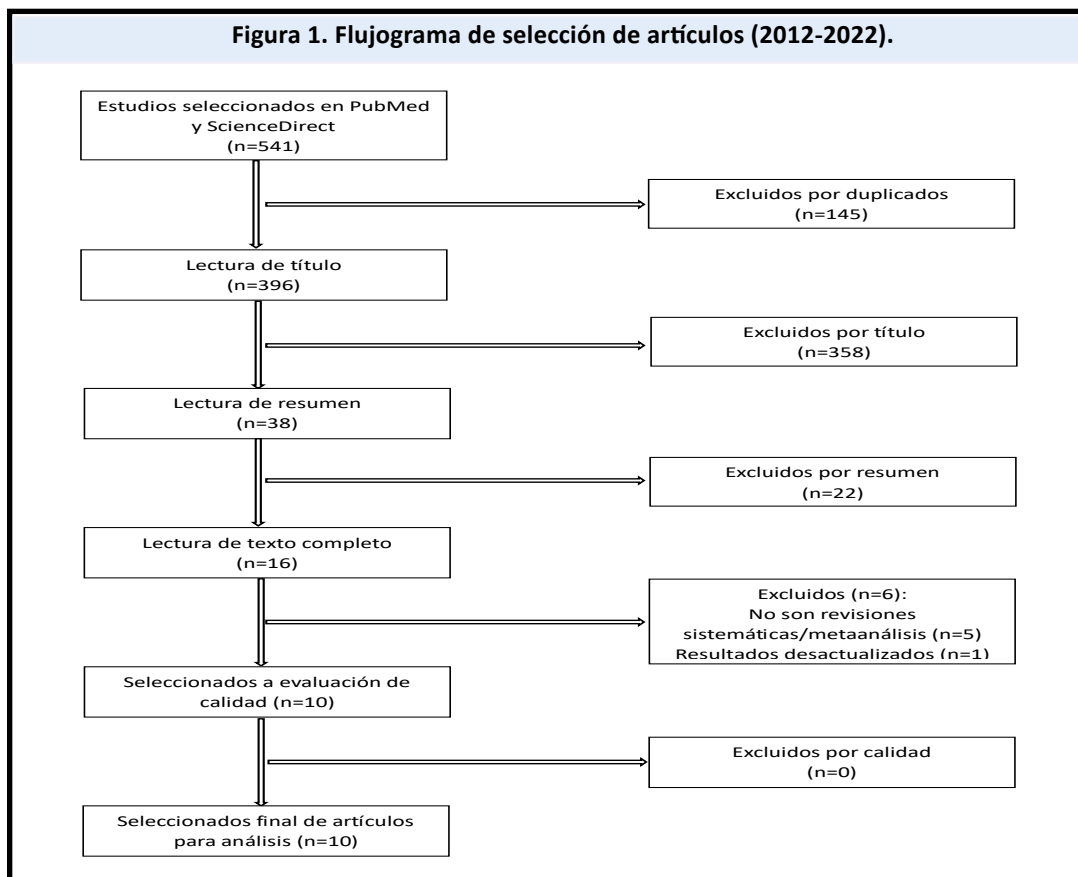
**Figura 1. Flujograma de selección de artículos (2012-2022).**

Estudios seleccionados en PubMed y ScienceDirect
(n=541)

Excluidos por duplicados
(n=145)

Lectura de título
(n=396)

Excluidos por título
(n=358)

Lectura de resumen
(n=38)

Excluidos por resumen
(n=22)

Lectura de texto completo
(n=16)

Excluidos (n=6):
No son revisiones sistemáticas/metaanálisis (n=5)
Resultados desactualizados (n=1)

Seleccionados a evaluación de calidad (n=10)

Excluidos por calidad
(n=0)

Seleccionados final de artículos para análisis (n=10)